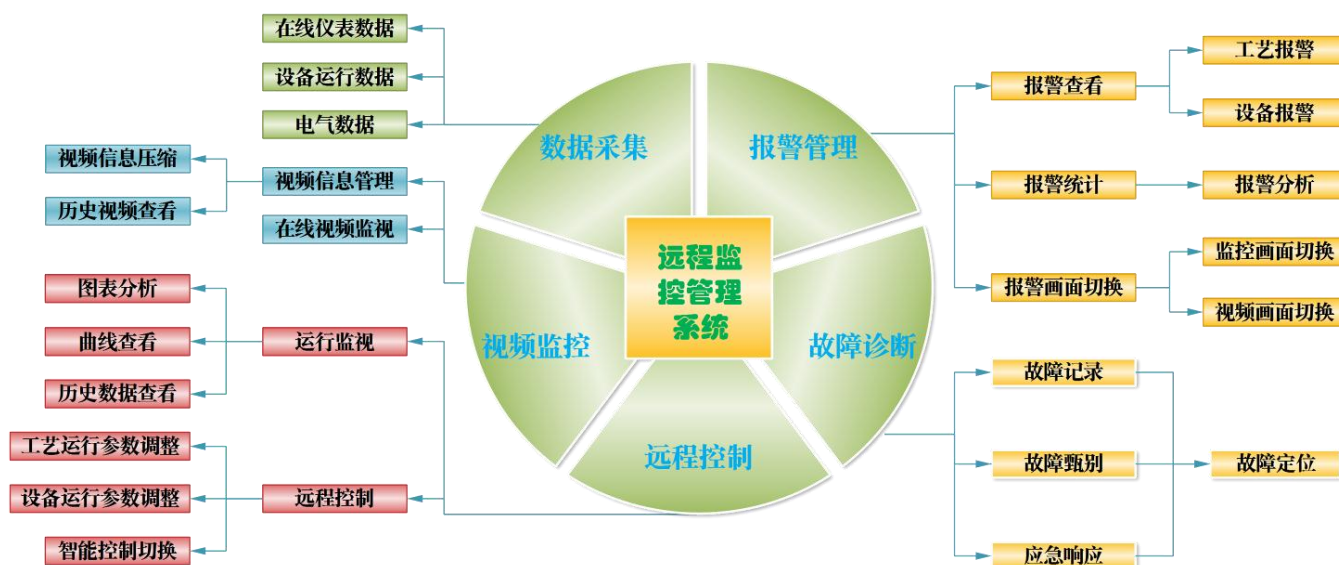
远程监控管理系统

数据采集
在线仪表数据
设备运行数据
电气数据

报警管理
报警查看
工艺报警
设备报警
报警统计
报警分析
报警画面切换
监控画面切换
视频画面切换

视频监控
视频信息管理
视频信息压缩
历史视频查看
在线视频监视

故障诊断
故障记录
故障甄别
应急响应
故障定位

远程控制
运行监视
图表分析
曲线查看
历史数据查看
远程控制
工艺运行参数调整
设备运行参数调整
智能控制切换